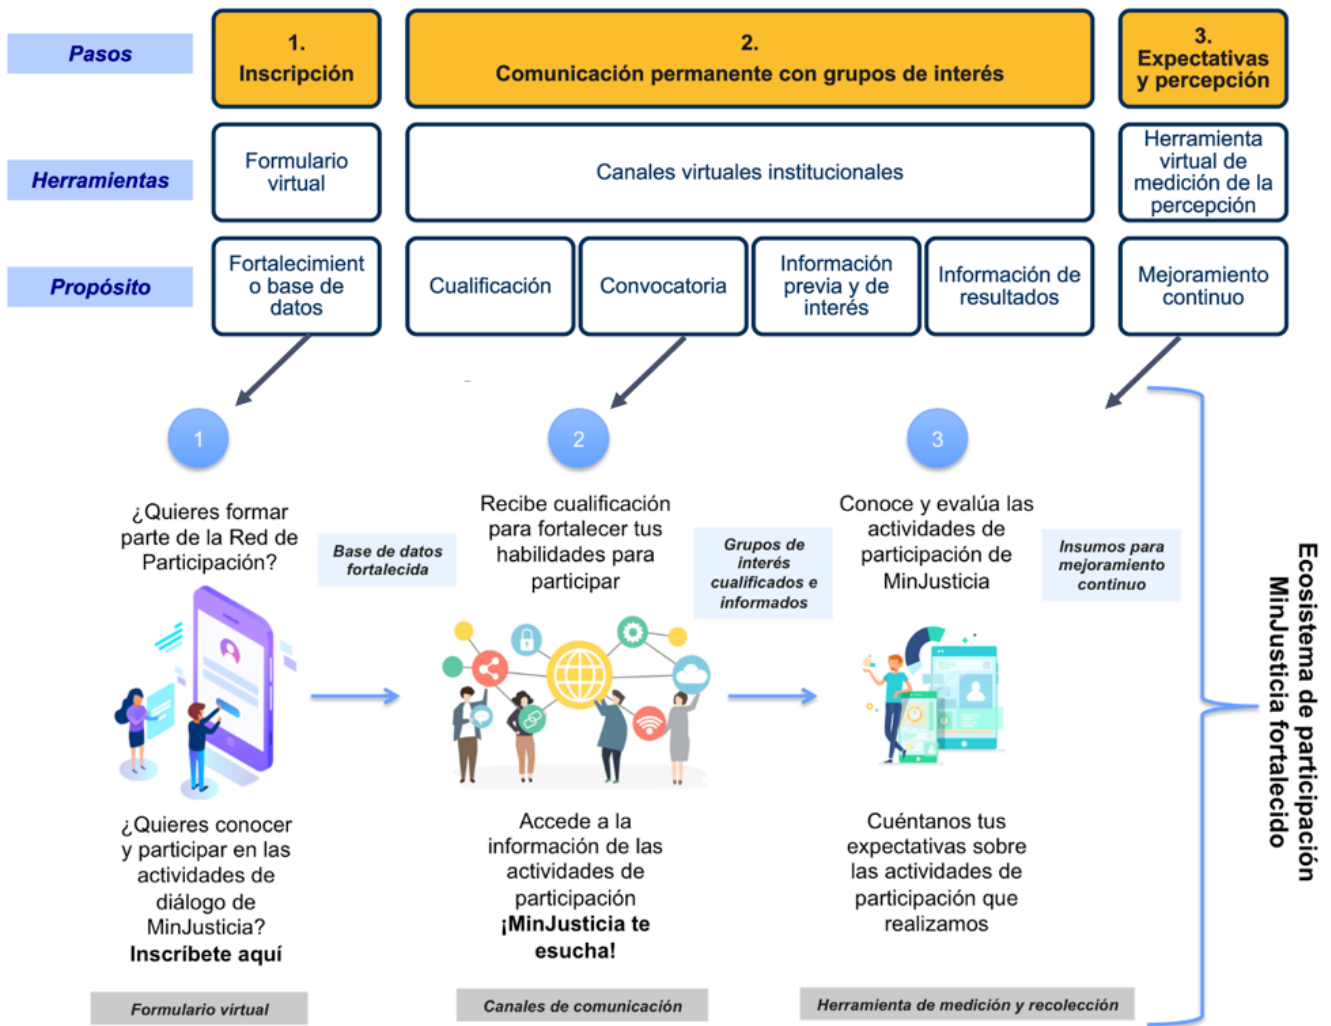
Pasos

1.
Inscripción

2.
Comunicación permanente con grupos de interés

3.
Expectativas y percepción

Herramientas

Formulario virtual

Canales virtuales institucionales

Herramienta virtual de medición de la percepción

Propósito

Fortalecimiento base de datos

Cualificación

Convocatoria

Información previa y de interés

Información de resultados

Mejoramiento continuo

1

¿Quieres formar parte de la Red de Participación?

¿Quieres conocer y participar en las actividades de diálogo de MinJusticia?
**Inscríbete aquí**

Base de datos fortalecida

2

Recibe cualificación para fortalecer tus habilidades para participar

Accede a la información de las actividades de participación
**¡MinJusticia te esucha!**

Grupos de interés cualificados e informados

3

Conoce y evalúa las actividades de participación de MinJusticia

Cuéntanos tus expectativas sobre las actividades de participación que realizamos

Insumos para mejoramiento continuo

Ecosistema de participación MinJusticia fortalecido

Formulario virtual

Canales de comunicación

Herramienta de medición y recolección